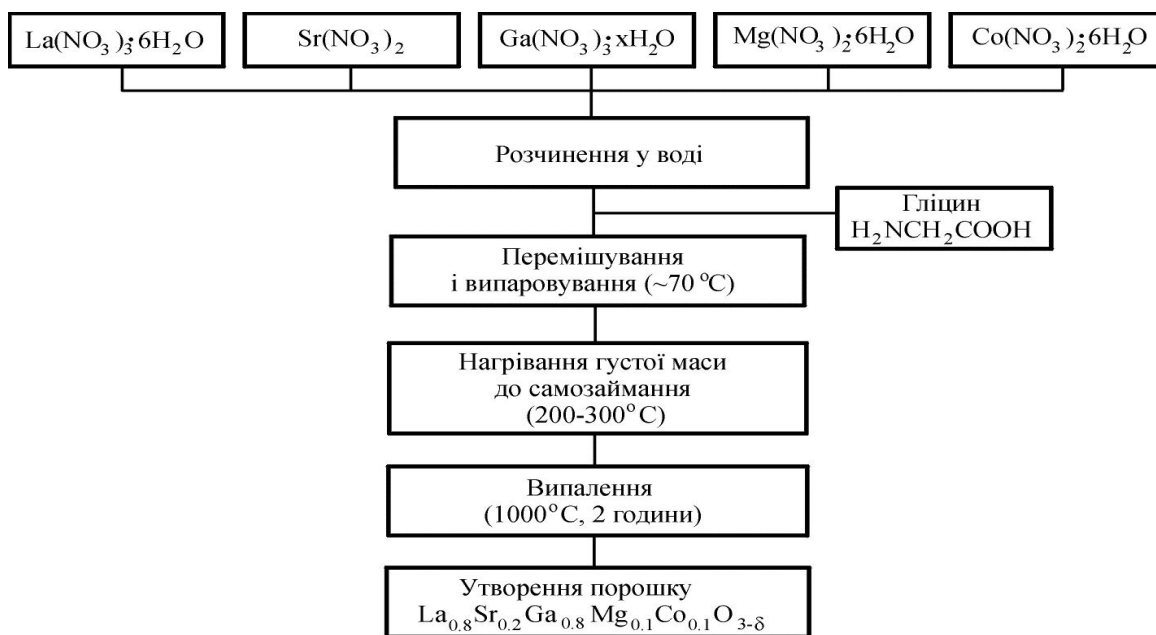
$La(NO_3)_3 \cdot 6H_2O$

$Sr(NO_3)_2$

$Ga(NO_3)_3 \cdot xH_2O$

$Mg(NO_3)_2 \cdot 6H_2O$

$Co(NO_3)_2 \cdot 6H_2O$

Розчинення у воді

Гліцин $H_2NCH_2COOH$

Перемішування і випаровування (~70 °C)

Нагрівання густої маси до самозаймання (200-300°C)

Випалення (1000°C, 2 години)

Утворення порошку $La_{0.8}Sr_{0.2}Ga_{0.8}Mg_{0.1}Co_{0.1}O_{3-\delta}$